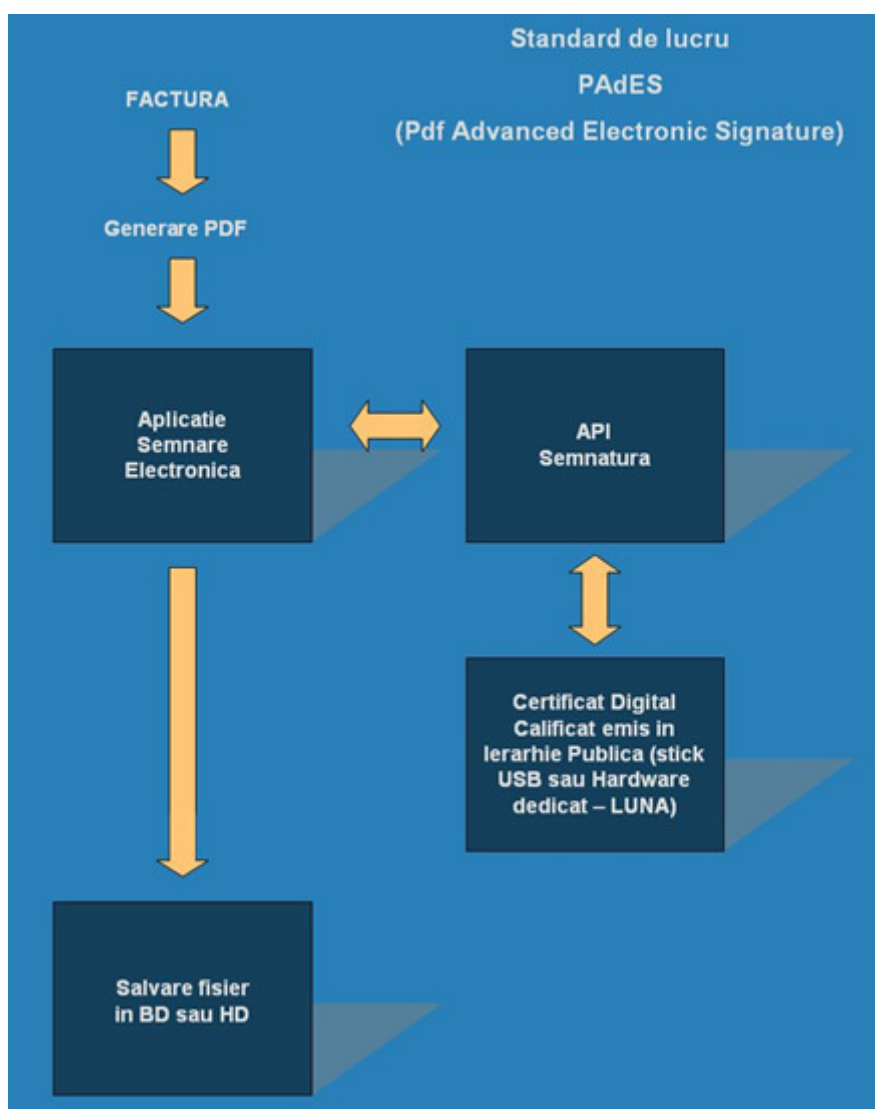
Standard de lucru
PAdES
(Pdf Advanced Electronic Signature)

FACTURA

Generare PDF

Aplicatie Semnare Electronica

API Semnatura

Certificat Digital Calificat emis in Ierarhie Publica (stick USB sau Hardware dedicat – LUNA)

Salvare fisier in BD sau HD